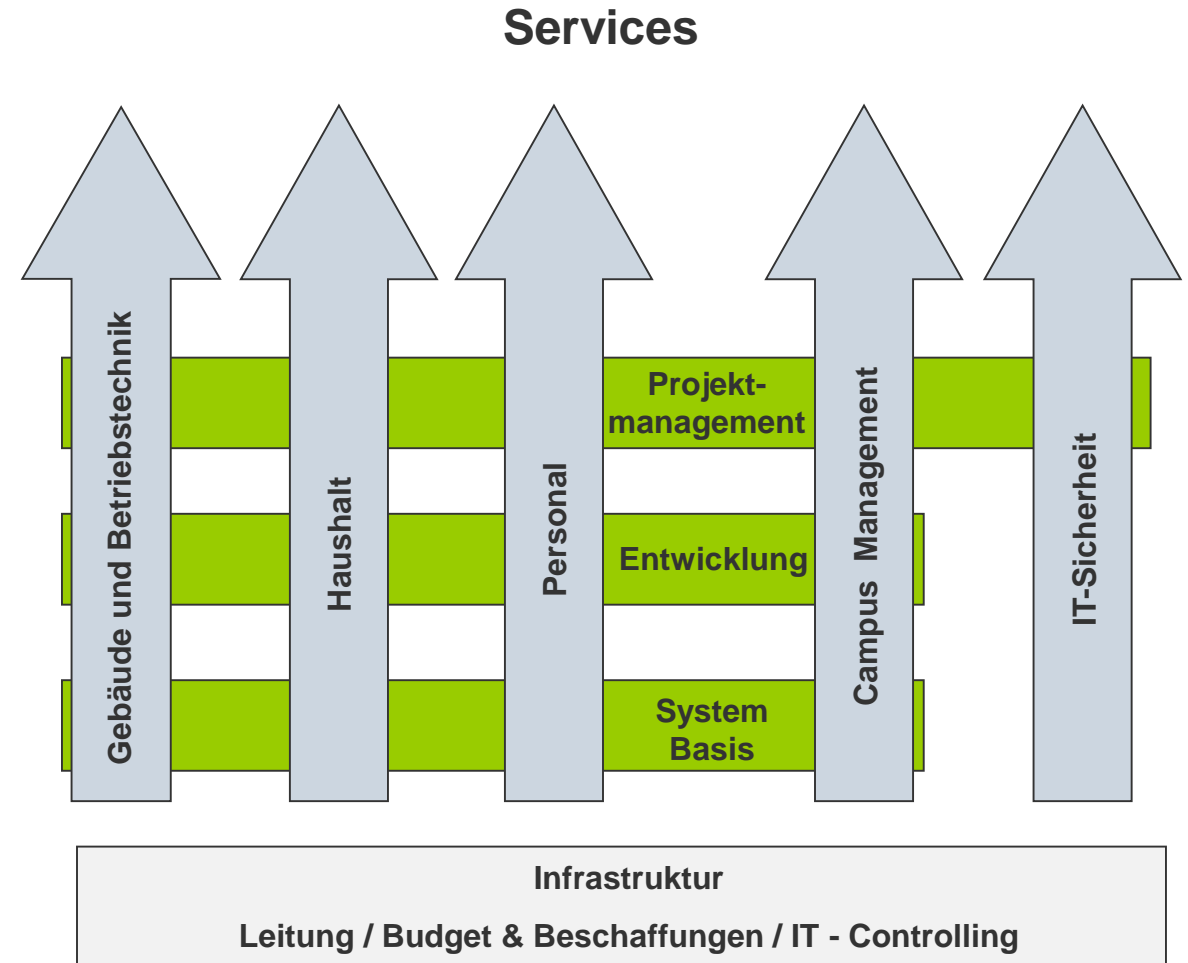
Services

Gebäude und Betriebstechnik

Haushalt

Personal

Projekt-management

Entwicklung

System Basis

Campus Management

IT-Sicherheit

Infrastruktur

Leitung / Budget & Beschaffungen / IT - Controlling